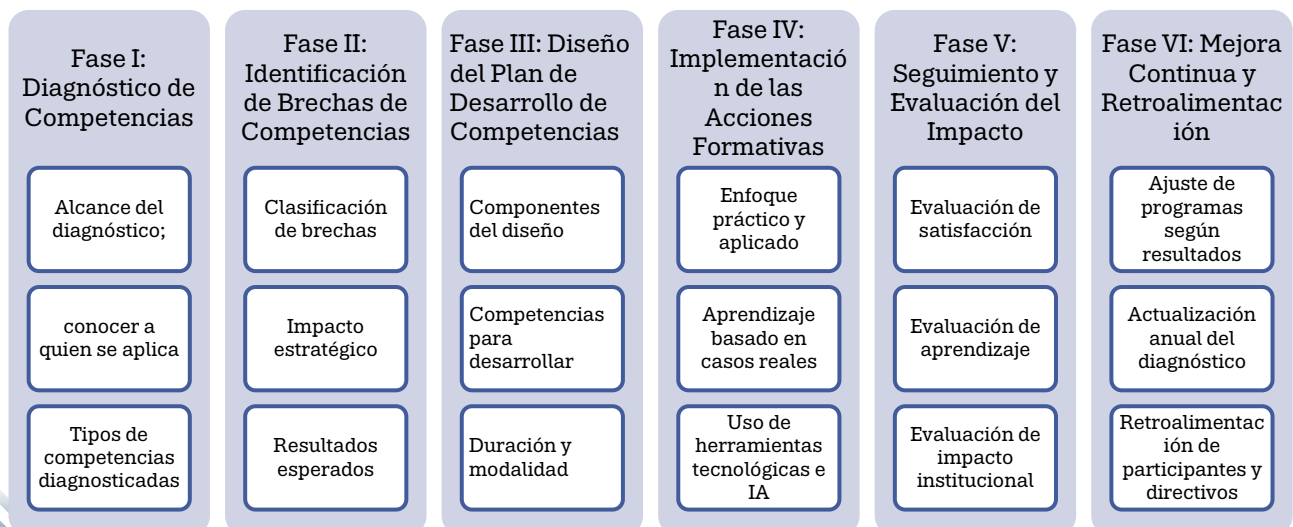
Fase I: Diagnóstico de Competencias

Alcance del diagnóstico;

conocer a quien se aplica

Tipos de competencias diagnosticadas

Fase II: Identificación de Brechas de Competencias

Clasificación de brechas

Impacto estratégico

Resultados esperados

Fase III: Diseño del Plan de Desarrollo de Competencias

Componentes del diseño

Competencias para desarrollar

Duración y modalidad

Fase IV: Implementación de las Acciones Formativas

Enfoque práctico y aplicado

Aprendizaje basado en casos reales

Uso de herramientas tecnológicas e IA

Fase V: Seguimiento y Evaluación del Impacto

Evaluación de satisfacción

Evaluación de aprendizaje

Evaluación de impacto institucional

Fase VI: Mejora Continua y Retroalimentación

Ajuste de programas según resultados

Actualización anual del diagnóstico

Retroalimentación de participantes y directivos